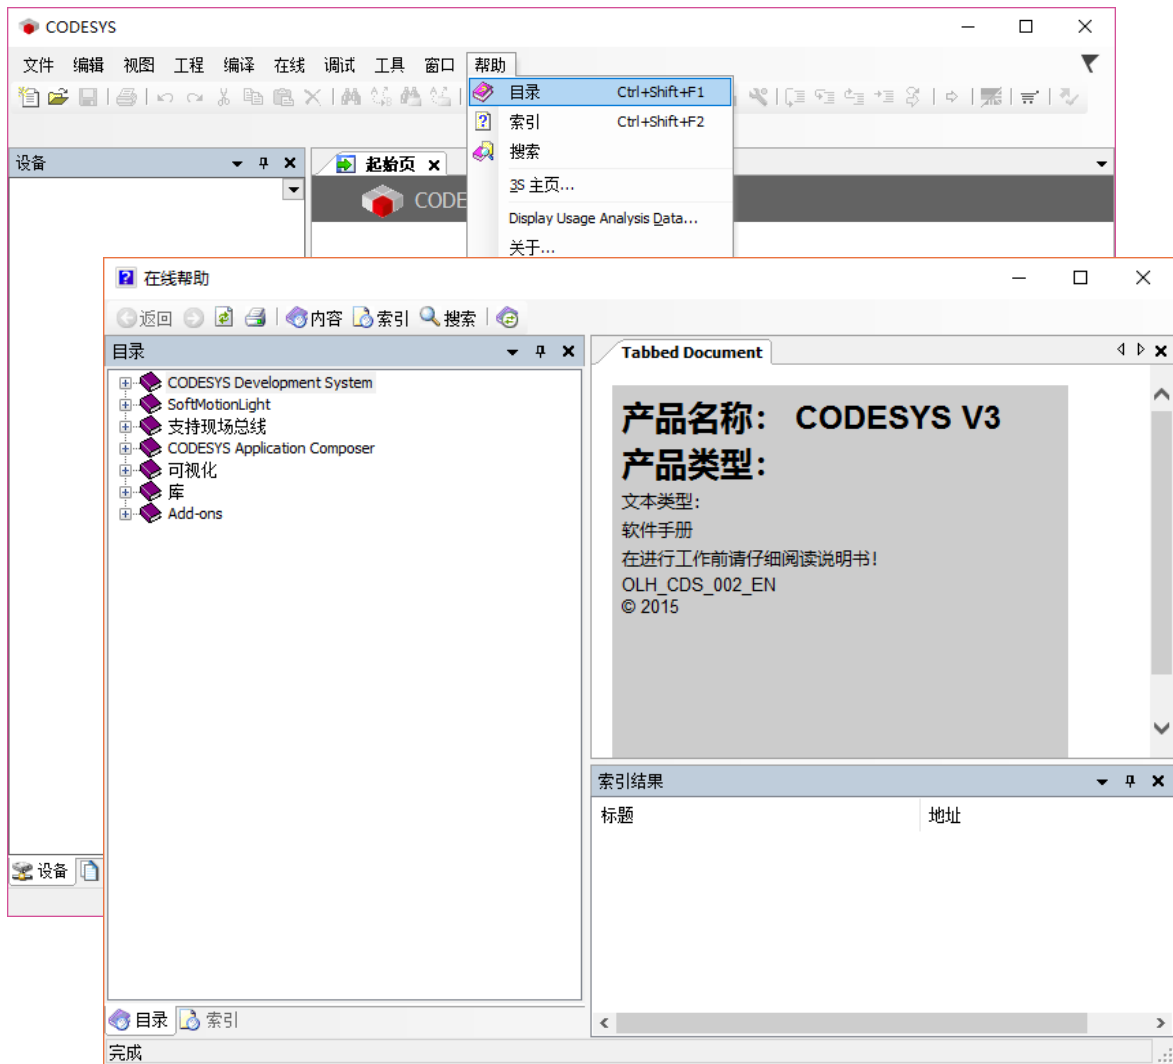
CODESYS

文件 编辑 视图 工程 编译 在线 调试 工具 窗口 帮助

目录 Ctrl+Shift+F1
索引 Ctrl+Shift+F2
搜索
3S 主页...
Display Usage Analysis Data...
关于...

设备

起始页

CODE

设备

在线帮助

返回 内容 索引 搜索

目录

CODESYS Development System
SoftMotionLight
支持现场总线
CODESYS Application Composer
可视化
库
Add-ons

Tabbed Document

产品名称： CODESYS V3
产品类型：
文本类型：
软件手册
在进行工作前请仔细阅读说明书！
OLH_CDS_002_EN
© 2015

索引结果

| 标题 | 地址 |
|---|---|

目录 索引

完成